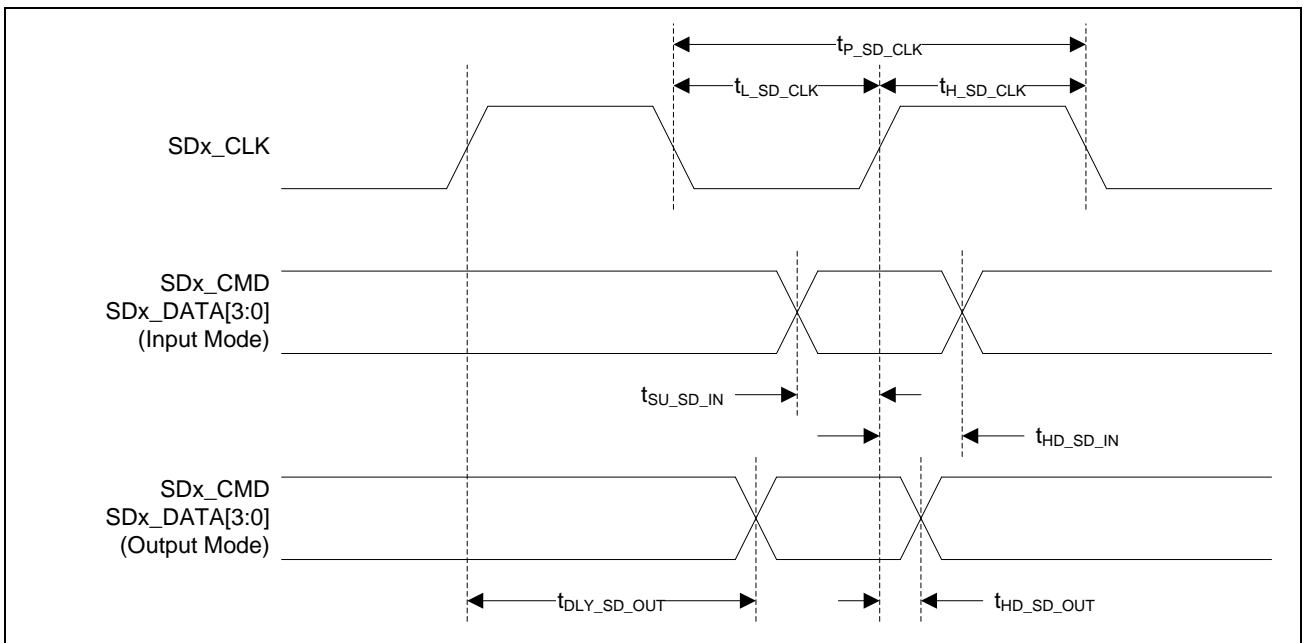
$t_{P\_SD\_CLK}$

$t_{L\_SD\_CLK}$

$t_{H\_SD\_CLK}$

SDx_CLK

SDx_CMD
SDx_DATA[3:0]
(Input Mode)

$t_{SU\_SD\_IN}$

$t_{HD\_SD\_IN}$

SDx_CMD
SDx_DATA[3:0]
(Output Mode)

$t_{DLY\_SD\_OUT}$

$t_{HD\_SD\_OUT}$